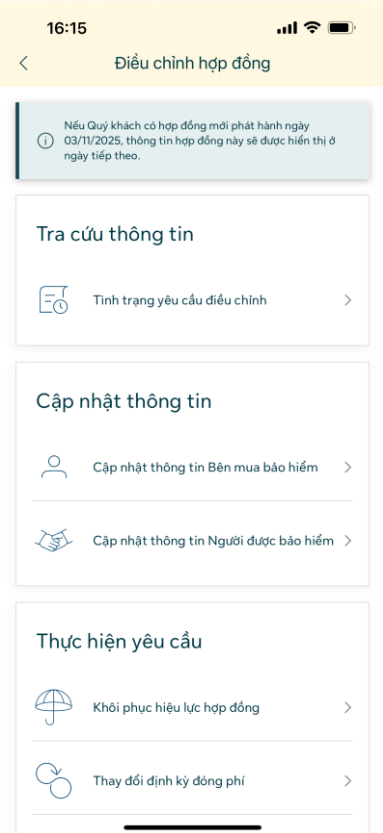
16:15

Điều chỉnh hợp đồng

Nếu Quý khách có hợp đồng mới phát hành ngày 03/11/2025, thông tin hợp đồng này sẽ được hiển thị ở ngày tiếp theo.

Tra cứu thông tin

Tình trạng yêu cầu điều chỉnh

Cập nhật thông tin

Cập nhật thông tin Bên mua bảo hiểm

Cập nhật thông tin Người được bảo hiểm

Thực hiện yêu cầu

Khôi phục hiệu lực hợp đồng

Thay đổi định kỳ đóng phí